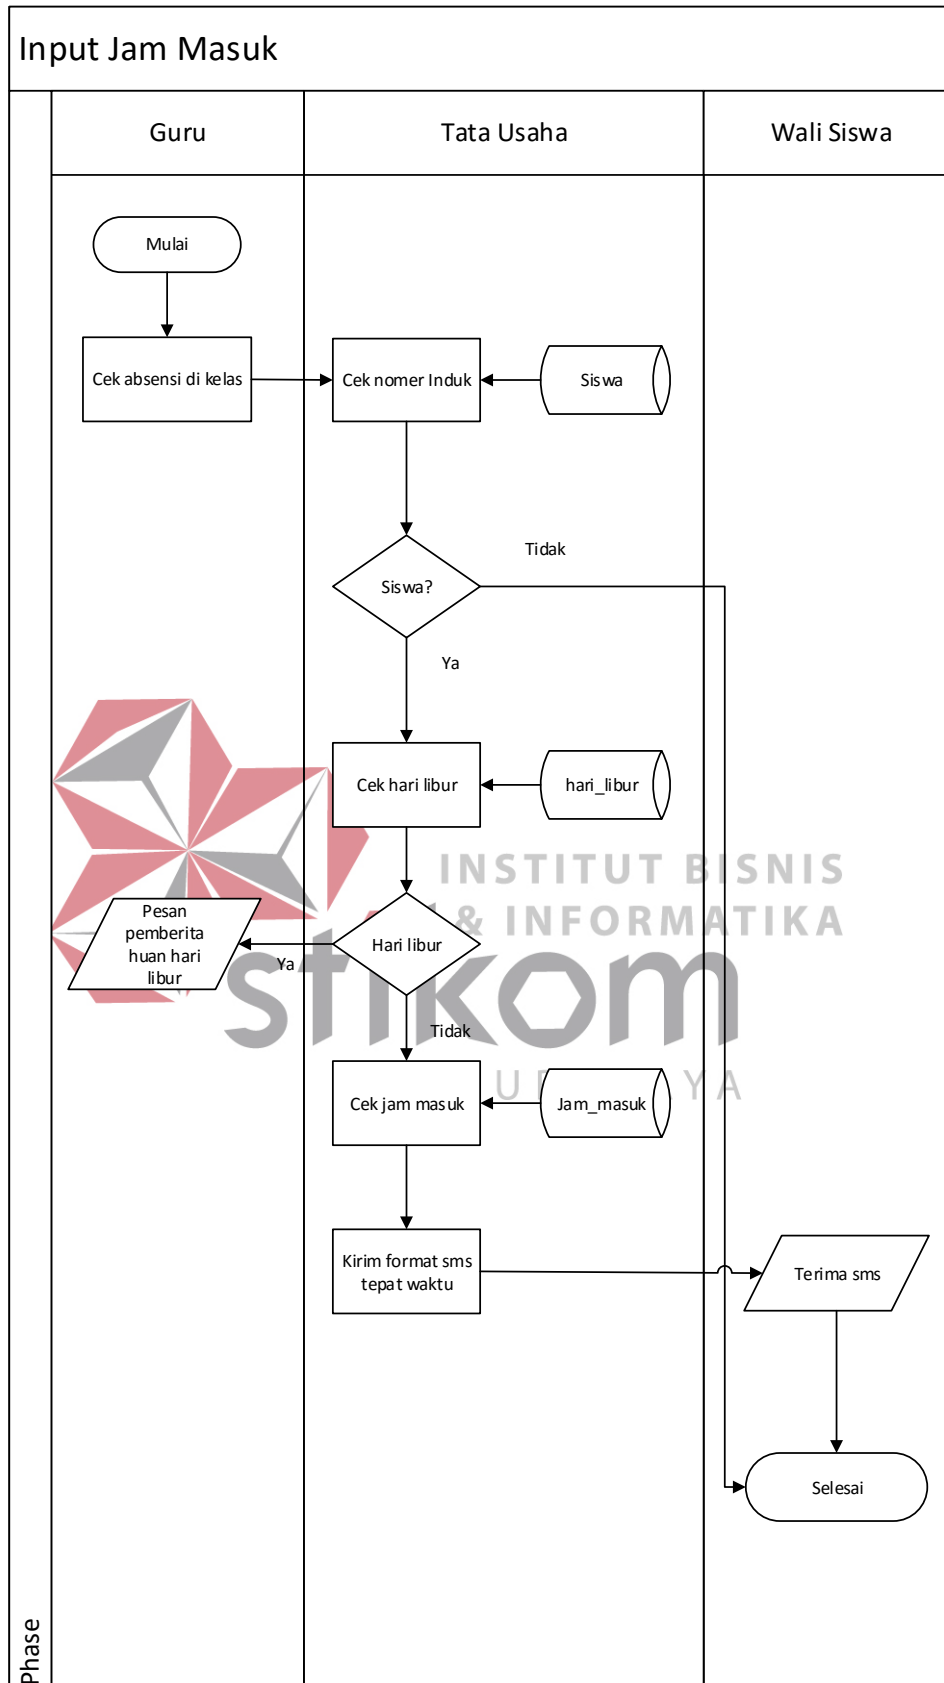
Input Jam Masuk

Guru

Tata Usaha

Wali Siswa

Mulai

Cek absensi di kelas

Cek nomer Induk

Siswa

Tidak

Siswa?

Ya

Cek hari libur

hari_libur

INSTITUT BISNIS & INFORMATIKA

Pesan pemberitahuan hari libur

Hari libur

Ya

stikom

Tidak

U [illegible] Y A

Cek jam masuk

Jam_masuk

Kirim format sms tepat waktu

Terima sms

Selesai

Phase